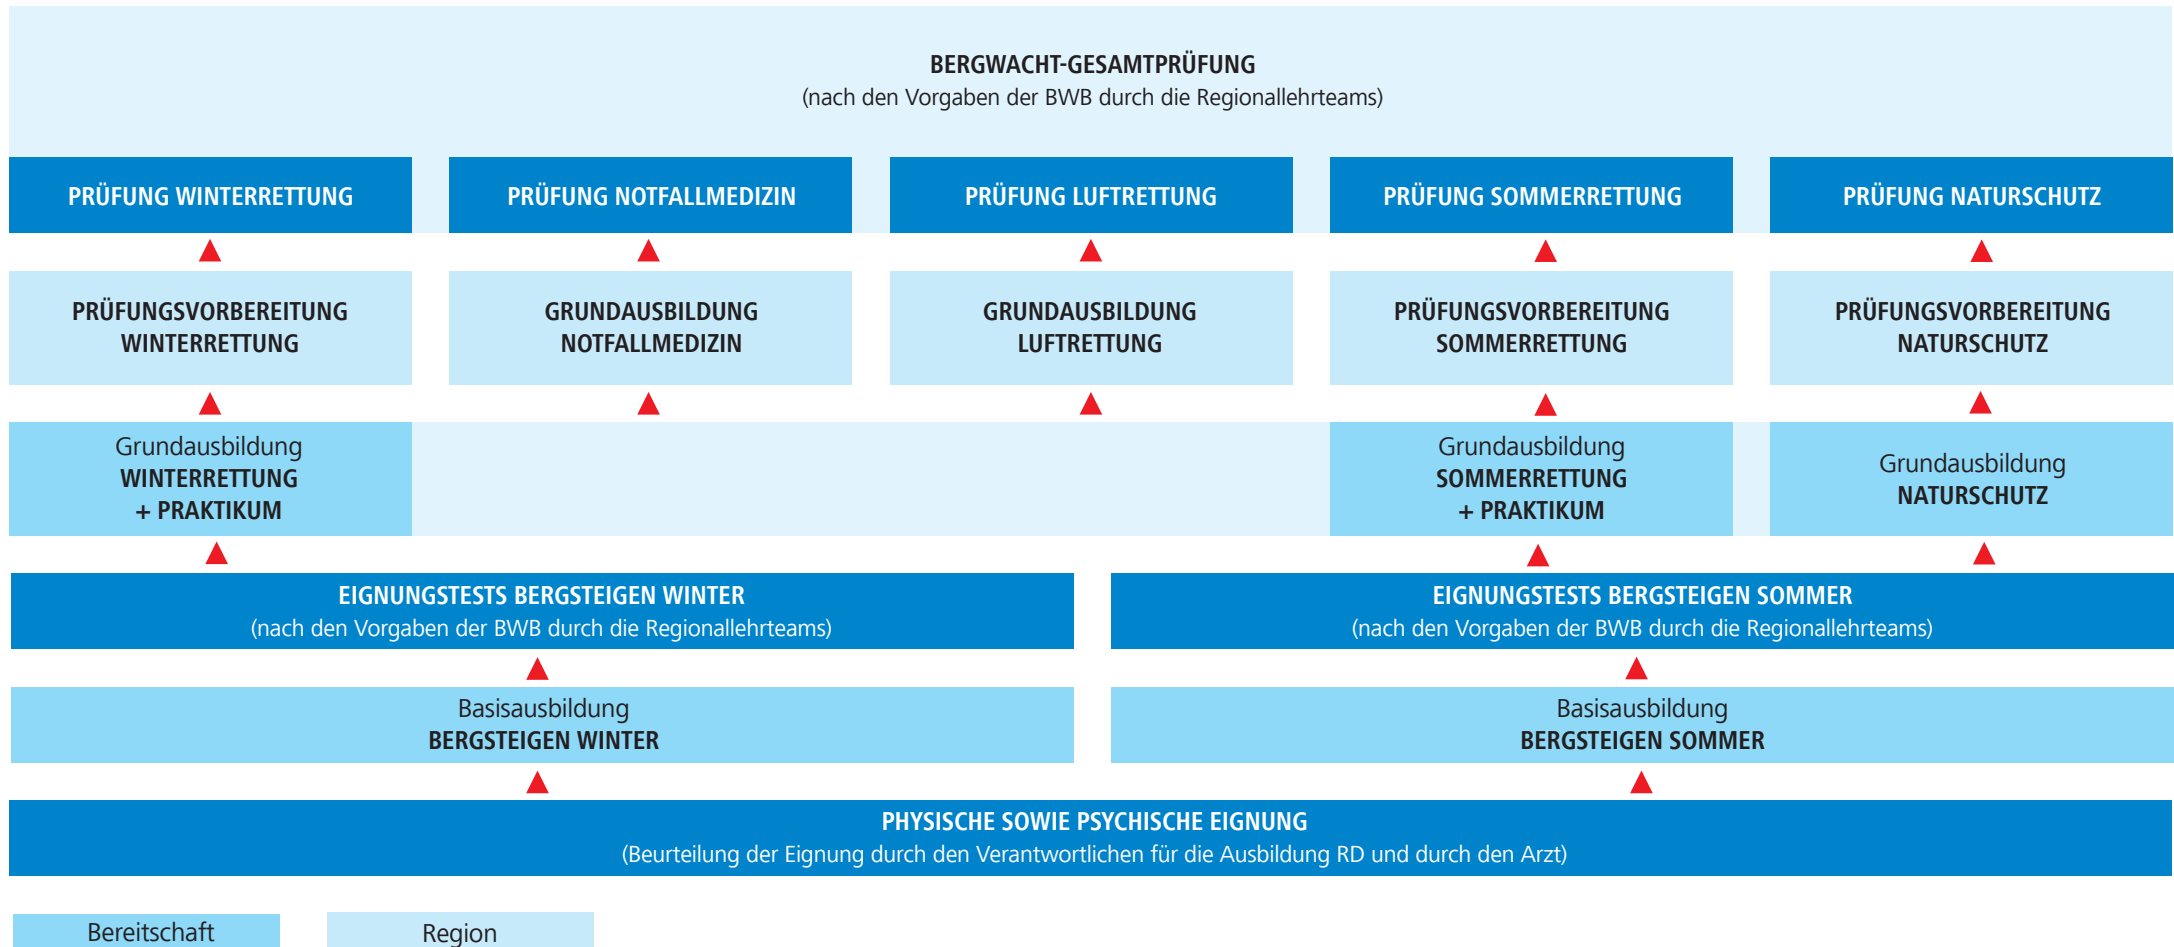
BERGWACHT-GESAMTPRÜFUNG
(nach den Vorgaben der BWB durch die Regionallehrteams)

PRÜFUNG WINTERRETTUNG

PRÜFUNG NOTFALLMEDIZIN

PRÜFUNG LUFTRETTUNG

PRÜFUNG SOMMERRETTUNG

PRÜFUNG NATURSCHUTZ

PRÜFUNGSVORBEREITUNG WINTERRETTUNG

GRUNDAUSBILDUNG NOTFALLMEDIZIN

GRUNDAUSBILDUNG LUFTRETTUNG

PRÜFUNGSVORBEREITUNG SOMMERRETTUNG

PRÜFUNGSVORBEREITUNG NATURSCHUTZ

Grundausbildung
WINTERRETTUNG
+ PRAKTIKUM

Grundausbildung
SOMMERRETTUNG
+ PRAKTIKUM

Grundausbildung
NATURSCHUTZ

EIGNUNGSTESTS BERGSTEIGEN WINTER
(nach den Vorgaben der BWB durch die Regionallehrteams)

EIGNUNGSTESTS BERGSTEIGEN SOMMER
(nach den Vorgaben der BWB durch die Regionallehrteams)

Basisausbildung
BERGSTEIGEN WINTER

Basisausbildung
BERGSTEIGEN SOMMER

PHYSISCHE SOWIE PSYCHISCHE EIGNUNG
(Beurteilung der Eignung durch den Verantwortlichen für die Ausbildung RD und durch den Arzt)

Bereitschaft

Region